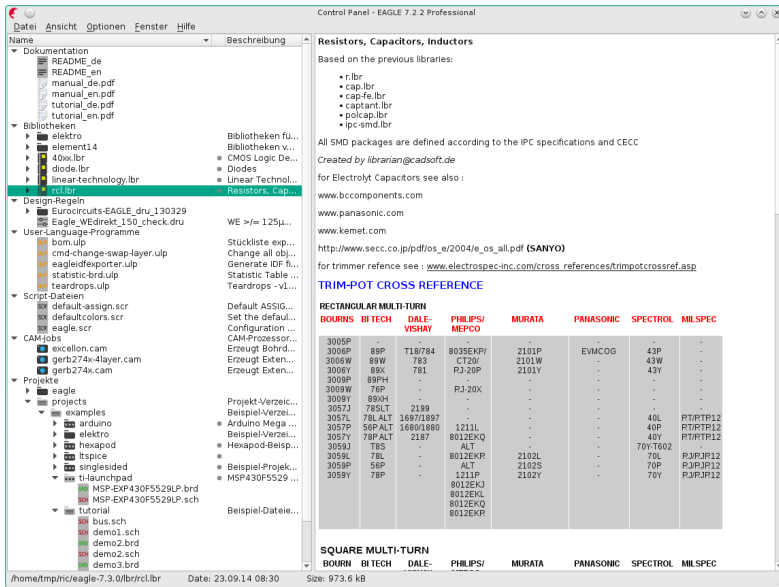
Control Panel - EAGLE 7.2.2 Professional

Datei Ansicht Optionen Fenster Hilfe

| Name | Beschreibung |
|---|---|
| Dokumentation | |
| README_de | |
| README_en | |
| manual_de.pdf | |
| manual_en.pdf | |
| tutorial_de.pdf | |
| tutorial_en.pdf | |
| Bibliotheken | |
| elektro | Bibliotheken fü... |
| element14 | Bibliotheken v... |
| 40xx.lbr | CMOS Logic De... |
| diode.lbr | Diodes |
| linear-technology.lbr | Linear Technol... |
| rcl.lbr | Resistors, Cap... |
| Design-Regeln | |
| Eurocircuits-EAGLE_dru_130329 | |
| Eagle_WEdirekt_150_check.dru | WE >/= 125µ... |
| User-Language-Programme | |
| bom.ulp | Stückliste exp... |
| cmd-change-swap-layer.ulp | Change all obj... |
| eagleidfexporter.ulp | Generate IDF fi... |
| statistic-brd.ulp | Statistic Table ... |
| teardrops.ulp | Teardrops - v1... |
| Script-Dateien | |
| default-assign.scr | Default ASSIG... |
| defaultcolors.scr | Set the defaul... |
| eagle.scr | Configuration ... |
| CAM-Jobs | CAM-Prozessor... |
| excellon.cam | Erzeugt Bohrd... |
| gerb274x-4layer.cam | Erzeugt Exten... |
| gerb274x.cam | Erzeugt Exten... |
| Projekte | |
| eagle | |
| projects | Projekt-Verzeic... |
| examples | Beispiel-Verzei... |
| arduino | Arduino Mega ... |
| elektro | Beispiel-Verzei... |
| hexapod | Hexapod-Beisp... |
| ltspice | Beispiel-Verzei... |
| singlesided | Beispiel-Projek... |
| ti-launchpad | MSP430F5529 ... |
| MSP-EXP430F5529LP.brd | |
| MSP-EXP430F5529LP.sch | |
| tutorial | Beispiel-Dateie... |
| bus.sch | |
| demo1.sch | |
| demo2.brd | |
| demo2.sch | |
| demo3.brd | |

Resistors, Capacitors, Inductors

Based on the previous libraries:

- r.lbr
- cap.lbr
- cap-fe.lbr
- captant.lbr
- polcap.lbr
- ipc-smd.lbr

All SMD packages are defined according to the IPC specifications and CECC

Created by librarian@cadsoft.de

for Electrolyt Capacitors see also :

www.bccomponents.com

www.panasonic.com

www.kemet.com

http://www.secc.co.jp/pdf/os_e/2004/e_os_all.pdf (SANYO)

for trimmer refence see : www.electrospec-inc.com/cross_references/trimpotcrossref.asp

TRIM-POT CROSS REFERENCE

RECTANGULAR MULTI-TURN

| BOURNS | BI TECH | DALE-VISHAY | PHILIPS/MEPCO | MURATA | PANASONIC | SPECTROL | MILSPEC |
|---|---|---|---|---|---|---|---|
| 3005P | - | - | - | - | - | - | - |
| 3006P | 89P | T18/784 | 8035EKP/CT20/RJ-20P | 2101P | EVMCOG | 43P | - |
| 3006W | 89W | 783 | | 2101W | - | 43W | - |
| 3006Y | 89X | 781 | | 2101Y | - | 43Y | - |
| 3009P | 89PH | - | - | - | - | - | - |
| 3009W | 76P | - | RJ-20X | - | - | - | - |
| 3009Y | 89XH | - | - | - | - | - | - |
| 3057J | 78SLT | 2199 | - | - | - | - | - |
| 3057L | 78L ALT | 1697/1897 | - | - | - | 40L | RT/RTP12 |
| 3057P | 56P ALT | 1680/1880 | 1211L | - | - | 40P | RT/RTP12 |
| 3057Y | 78P ALT | 2187 | 8012EKQ | - | - | 40Y | RT/RTP12 |
| 3059J | T8S | - | ALT | - | - | 70Y-T602 | - |
| 3059L | 78L | - | 8012EKR | 2102L | - | 70L | RJ/RJP12 |
| 3059P | 56P | - | ALT | 2102S | - | 70P | RJ/RJP12 |
| 3059Y | 78P | - | 1211P 8012EKJ 8012EKL 8012EKQ 8012EKR | 2102Y | - | 70Y | RJ/RJP12 |

SQUARE MULTI-TURN

| BOURNS | BI TECH | DALE-VISHAY | PHILIPS/MEPCO | MURATA | PANASONIC | SPECTROL | MILSPEC |
|---|---|---|---|---|---|---|---|

/home/tmp/ric/eagle-7.3.0/lbr/rcl.lbr   Date: 23.09.14 08:30   Size: 973.6 kB